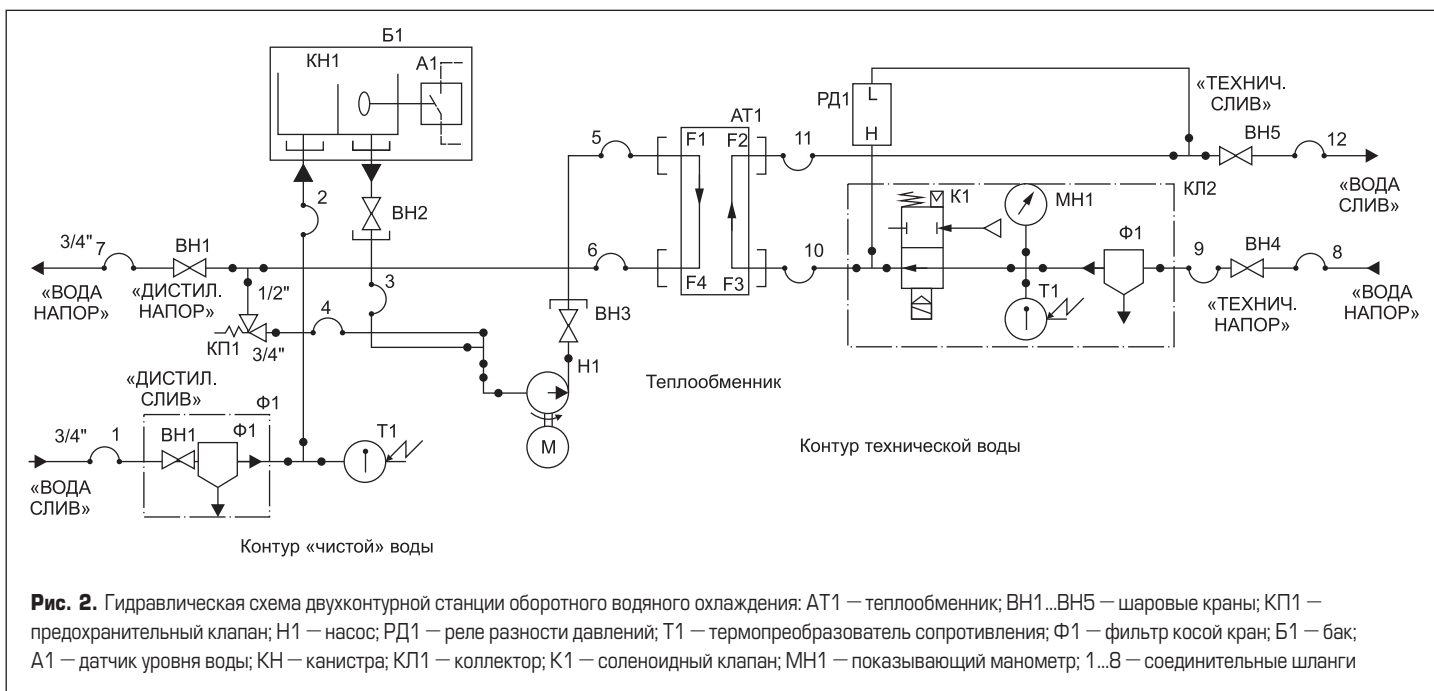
Б1
КН1
А1
РД1
L
H
«ТЕХНИЧ. СЛИВ»
АТ1
F1
F2
F4
F3
5
11
ВН5
12
«ВОДА СЛИВ»
К1
МН1
КЛ2
2
ВН2
3/4"
7
ВН1
6
10
Ф1
9
ВН4
8
«ВОДА НАПОР»
«ДИСТИЛ. НАПОР»
1/2"
3
4
ВН3
«ВОДА НАПОР»
КП1
3/4"
Т1
«ТЕХНИЧ. НАПОР»
Н1
«ДИСТИЛ. СЛИВ»
Ф1
Теплообменник
3/4"
1
ВН1
Ф1
Т1
М
Контур технической воды
«ВОДА СЛИВ»
Контур «чистой» воды

Рис. 2. Гидравлическая схема двухконтурной станции оборотного водяного охлаждения: АТ1 — теплообменник; ВН1...ВН5 — шаровые краны; КП1 — предохранительный клапан; Н1 — насос; РД1 — реле разности давлений; Т1 — термопреобразователь сопротивления; Ф1 — фильтр косой кран; Б1 — бак; А1 — датчик уровня воды; КН — канистра; КЛ1 — коллектор; К1 — соленоидный клапан; МН1 — показывающий манометр; 1...8 — соединительные шланги